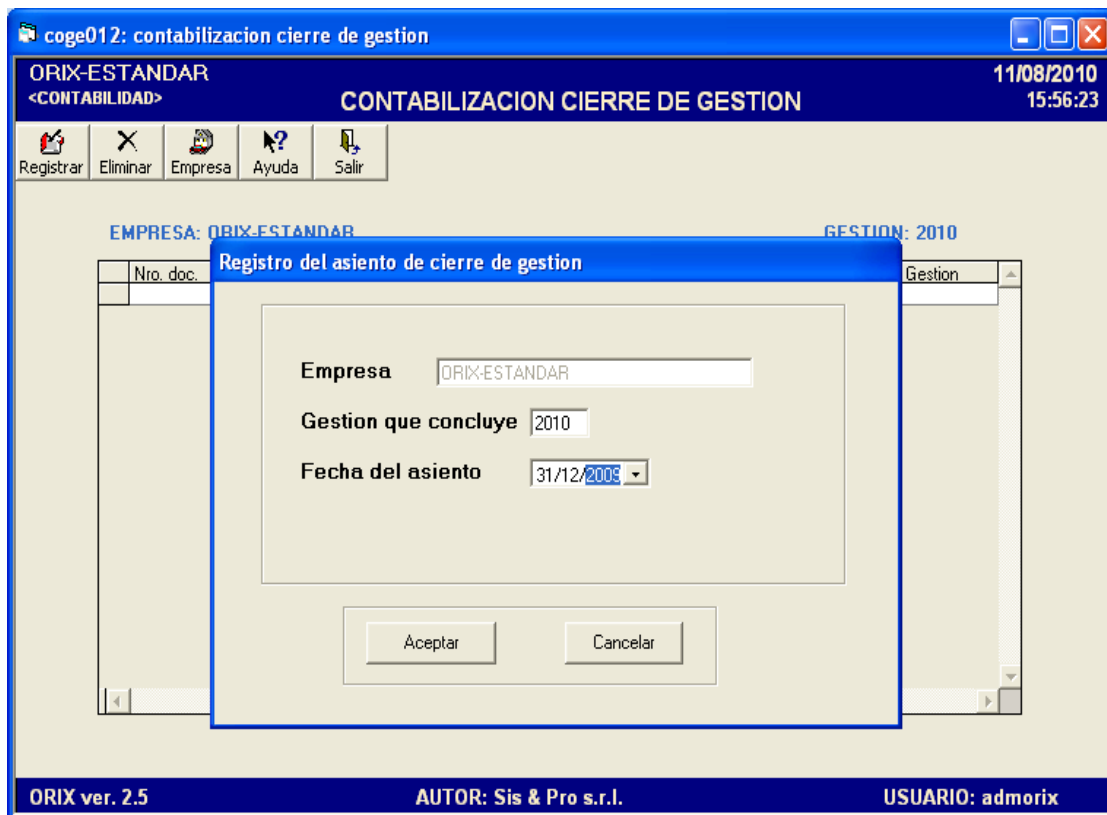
coge012: contabilizacion cierre de gestion

ORIX-ESTANDAR
<CONTABILIDAD>
CONTABILIZACION CIERRE DE GESTION
11/08/2010
15:56:23

Registrar | Eliminar | Empresa | Ayuda | Salir

EMPRESA: ORIX-ESTANDAR
GESTION: 2010

Nro. doc.
Gestion

Registro del asiento de cierre de gestion

Empresa ORIX-ESTANDAR
Gestion que concluye 2010
Fecha del asiento 31/12/2009

Aceptar
Cancelar

ORIX ver. 2.5
AUTOR: Sis & Pro s.r.l.
USUARIO: admorix